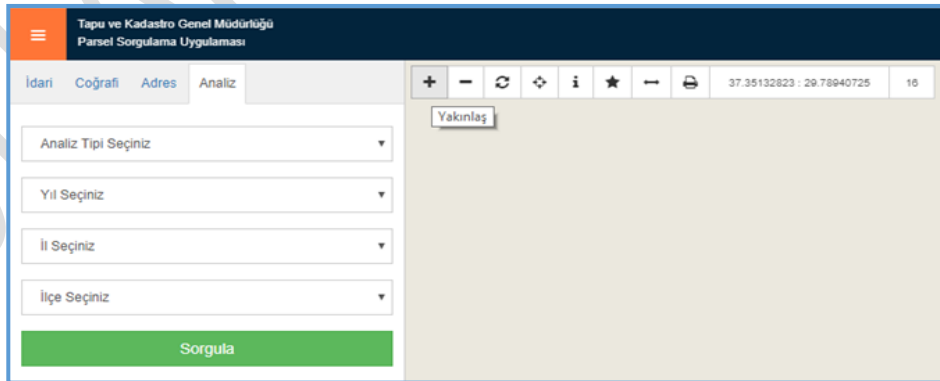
Tapu ve Kadastro Genel Müdürlüğü
Parsel Sorgulama Uygulaması

İdari Coğrafi Adres Analiz

Analiz Tipi Seçiniz

Yıl Seçiniz

İl Seçiniz

İlçe Seçiniz

Sorgula

+ − i ★

37.35132823 : 29.78940725

16

Yakınlaş